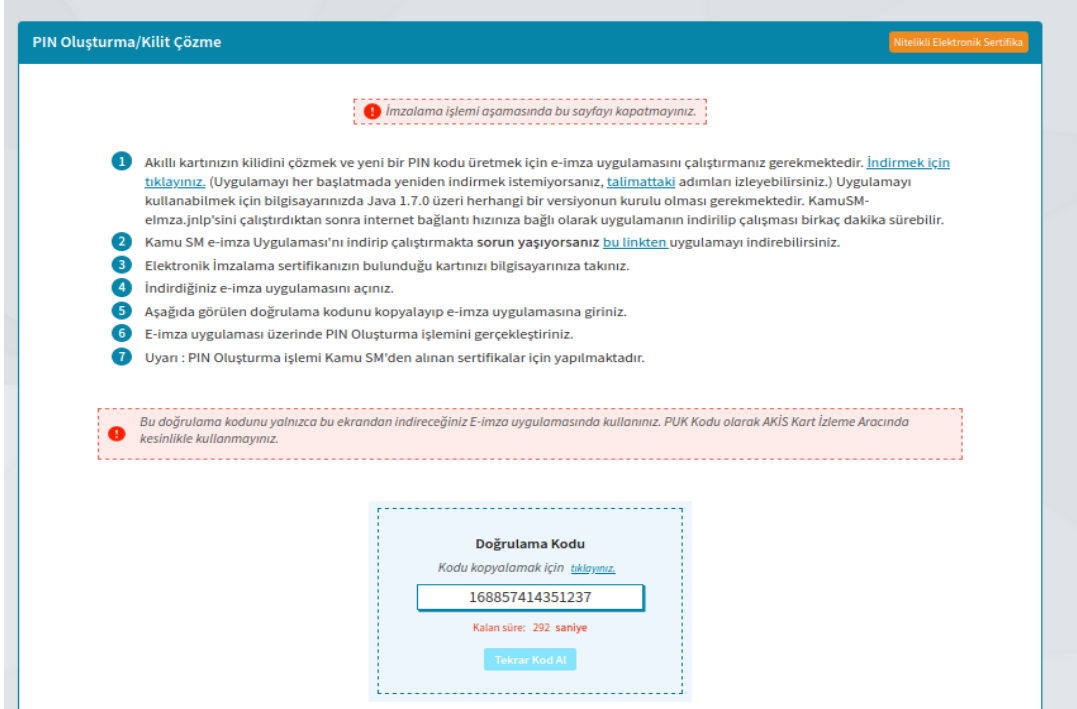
PIN Oluşturma/Kilit Çözme

Nitelikli Elektronik Sertifika

İmzalama işlemi aşamasında bu sayfayı kapatmayınız.

1 Akıllı kartınızın kilidini çözmek ve yeni bir PIN kodu üretmek için e-imza uygulamasını çalıştırmanız gerekmektedir. İndirmek için tıklayınız. (Uygulamayı her başlatmada yeniden indirmek istemiyorsanız, talimattaki adımları izleyebilirsiniz.) Uygulamayı kullanabilmek için bilgisayarınızda Java 1.7.0 üzeri herhangi bir versiyonun kurulu olması gerekmektedir. KamuSM-elmza.jnlp'sini çalıştırdıktan sonra internet bağlantı hızınıza bağlı olarak uygulamanın indirilip çalışması birkaç dakika sürebilir.

2 Kamu SM e-imza Uygulaması'nı indirip çalıştırmakta sorun yaşıyorsanız bu linkten uygulamayı indirebilirsiniz.

3 Elektronik İmzalama sertifikanızın bulunduğu kartınızı bilgisayarınıza takınız.

4 İndirdiğiniz e-imza uygulamasını açınız.

5 Aşağıda görülen doğrulama kodunu kopyalayıp e-imza uygulamasına giriniz.

6 E-imza uygulaması üzerinde PIN Oluşturma işlemini gerçekleştiriniz.

7 Uyarı : PIN Oluşturma işlemi Kamu SM'den alınan sertifikalar için yapılmaktadır.

Bu doğrulama kodunu yalnızca bu ekrandan indireceğiniz E-imza uygulamasında kullanınız. PUK Kodu olarak AKİS Kart İzleme Aracında kesinlikle kullanmayınız.

Doğrulama Kodu

Kodu kopyalamak için tıklayınız.

168857414351237

Kalan süre: 292 saniye

Tekrar Kod Al